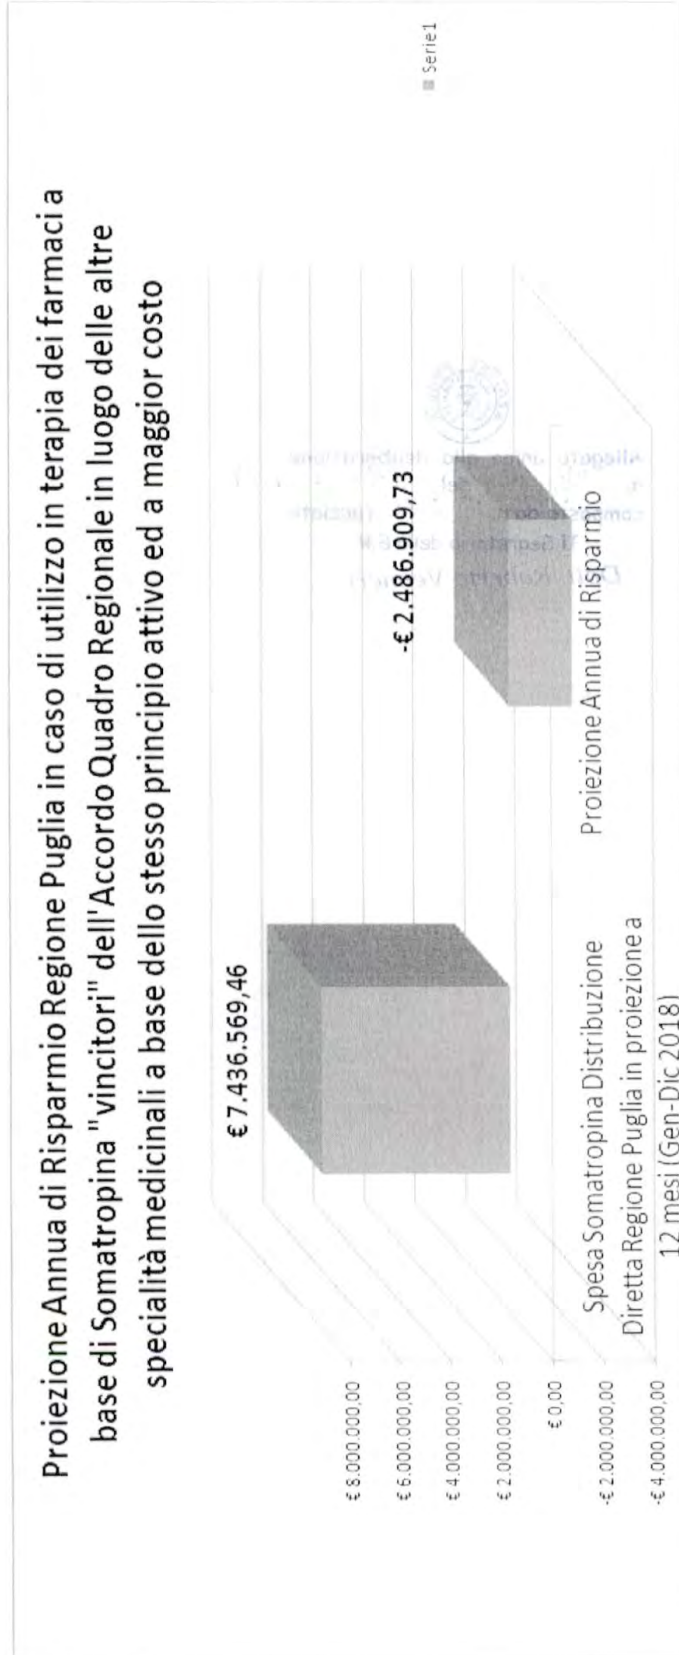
Proiezione Annua di Risparmio Regione Puglia in caso di utilizzo in terapia dei farmaci a base di Somatropina "vincitori" dell'Accordo Quadro Regionale in luogo delle altre specialità medicinali a base dello stesso principio attivo ed a maggior costo

€ 8.000.000,00
€ 6.000.000,00
€ 4.000.000,00
€ 2.000.000,00
€ 0,00
-€ 2.000.000,00
-€ 4.000.000,00

€ 7.436.569,46

-€ 2.486.909,73

Spesa Somatropina Distribuzione Diretta Regione Puglia in proiezione a 12 mesi (Gen-Dic 2018)

Proiezione Annua di Risparmio

Serie1

Allegato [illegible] deliberazione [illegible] composto da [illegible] facciate
Il Segretario della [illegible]
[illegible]